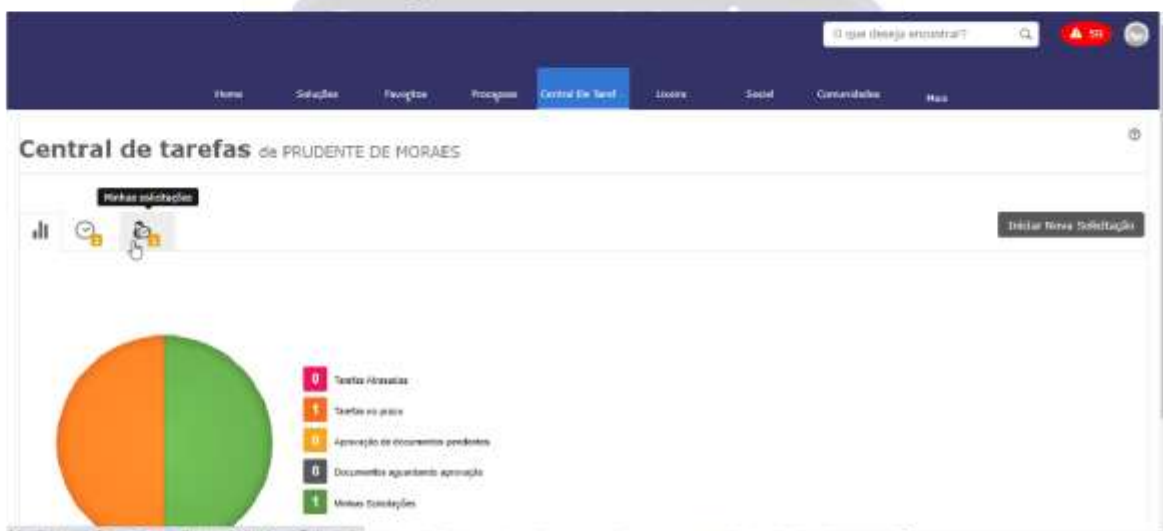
O que deseja encontrar?

98

Home Soluções Favoritos Processos Central De Taref Locais Social Comunidades Mais

Central de tarefas de PRUDENTE DE MORAES

Minhas solicitações

Iniciar Nova Solicitação

0 Tarefas Atrasadas

1 Tarefas no prazo

0 Aprovação de documentos pendentes

0 Documentos aguardando aprovação

1 Minhas Solicitações